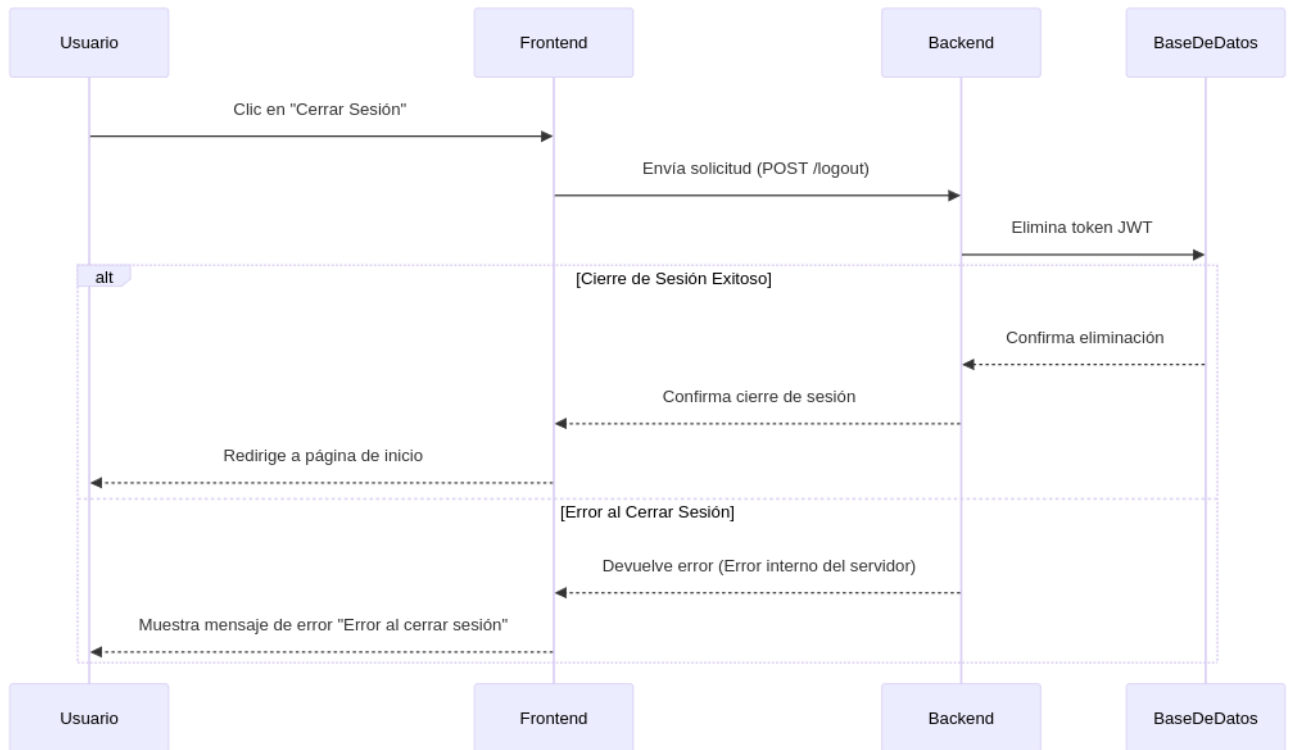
Usuario

Frontend

Backend

BaseDeDatos

Clic en "Cerrar Sesión"

Envía solicitud (POST /logout)

Elimina token JWT

alt

[Cierre de Sesión Exitoso]

Confirma eliminación

Confirma cierre de sesión

Redirige a página de inicio

[Error al Cerrar Sesión]

Devuelve error (Error interno del servidor)

Muestra mensaje de error "Error al cerrar sesión"

Usuario

Frontend

Backend

BaseDeDatos